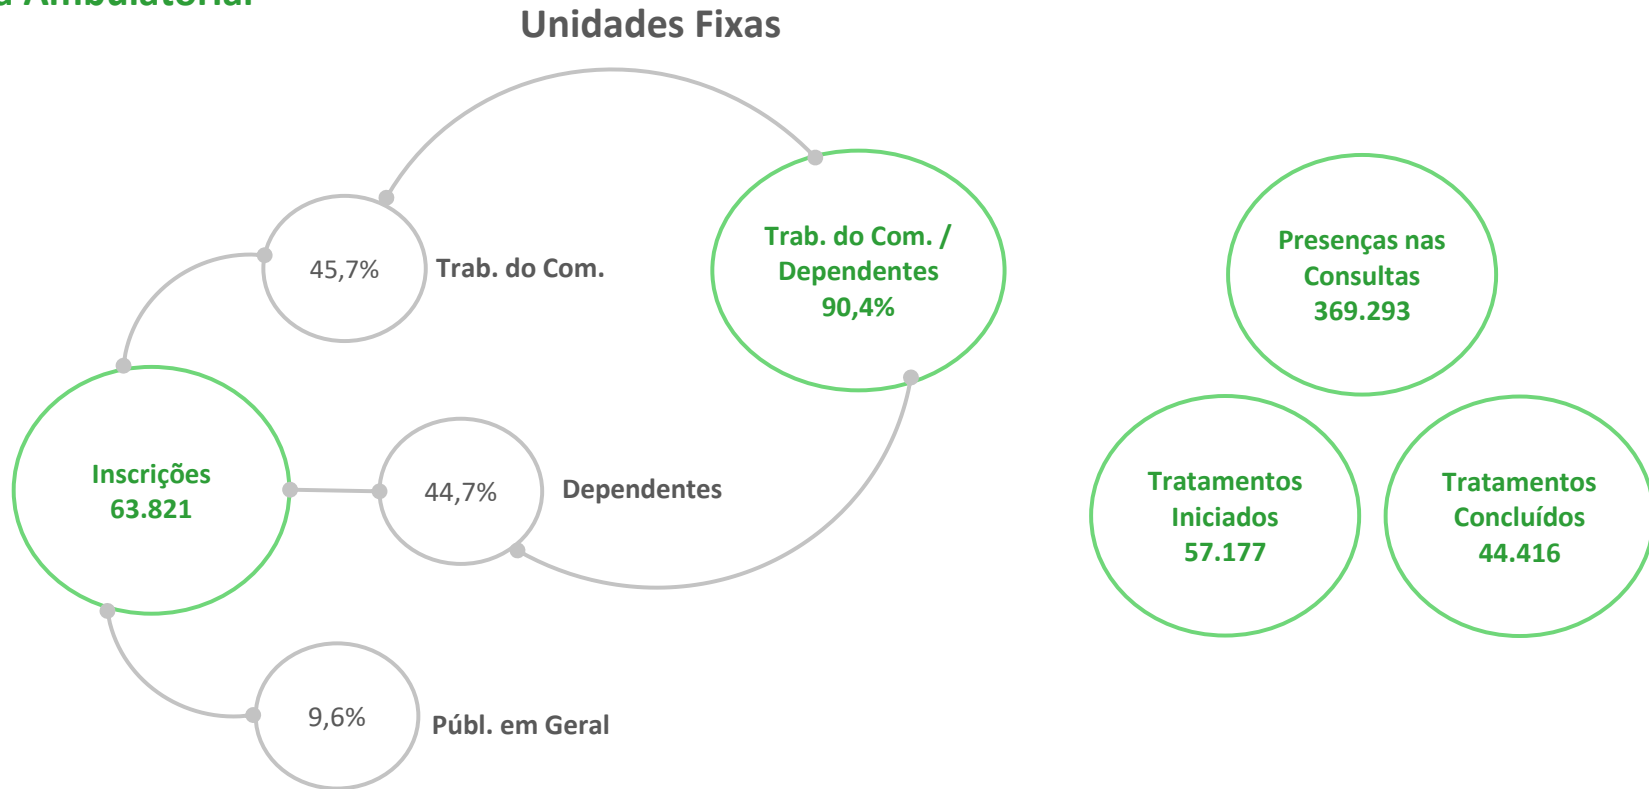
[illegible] Ambulatorial

Unidades Fixas

45,7%

Trab. do Com.

Trab. do Com. / Dependentes 90,4%

Presenças nas Consultas 369.293

Inscrições 63.821

44,7%

Dependentes

Tratamentos Iniciados 57.177

Tratamentos Concluídos 44.416

9,6%

Públ. em Geral